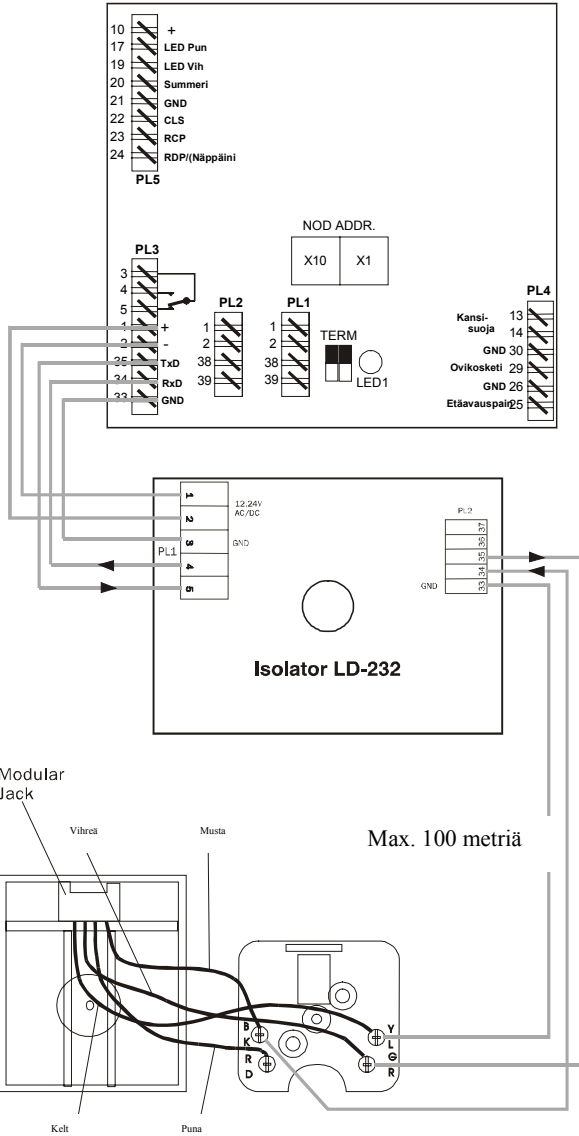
10 +
17 LED Pun
19 LED Vih
20 Summeri
21 GND
22 CLS
23 RCP
24 RDP/(Näppäini
PL5

NOD ADDR.
X10 X1

PL3
3
4
5
1 +
2 -
35 TxD
34 RxD
33 GND

PL2
1
2
38
39

PL1
1
2
38
39

TERM
LED1

PL4
Kansisuoja 13
14
GND 30
Ovikosketi 29
GND 26
Etäavauspain 25

1
2
3
4
5
PL1
12.24V AC/DC
GND

PL2
37
36
35
34
33
GND

Isolator LD-232

Modular Jack
Vihreä
Musta
Max. 100 metriä
B
K
R
D
Y
L
G
R
Kelt
Puna